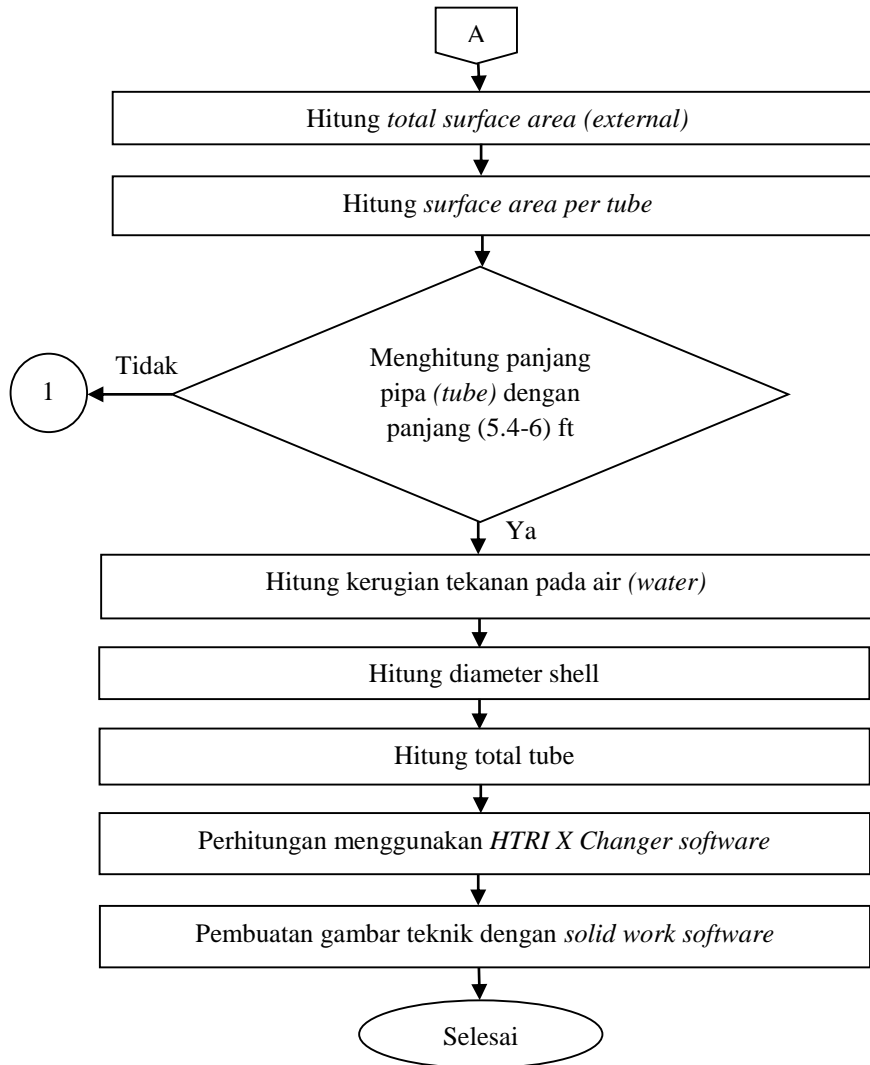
A

Hitung total surface area (external)

Hitung surface area per tube

Menghitung panjang pipa (tube) dengan panjang (5.4-6) ft

Tidak

1

Ya

Hitung kerugian tekanan pada air (water)

Hitung diameter shell

Hitung total tube

Perhitungan menggunakan HTRI X Changer software

Pembuatan gambar teknik dengan solid work software

Selesai